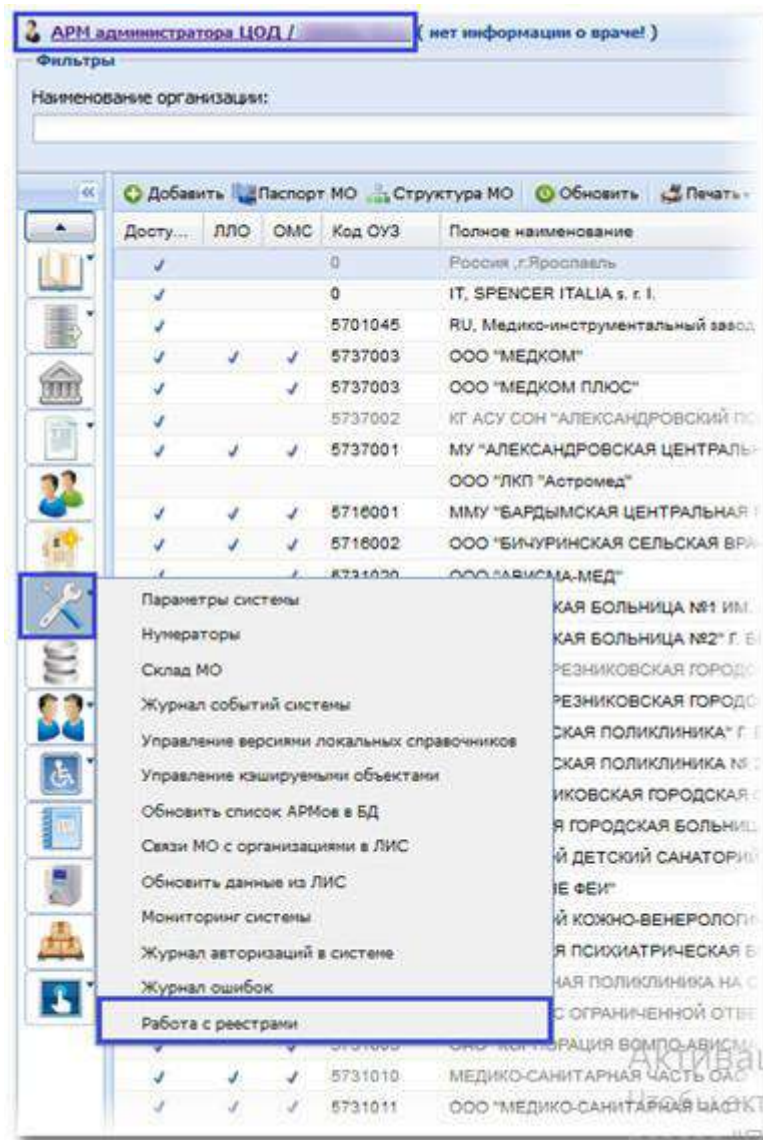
АРМ администратора ЦОД / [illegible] ( нет информации о враче! )

Фильтры

Наименование организации:

Добавить | Паспорт МО | Структура МО | Обновить | Печать

| Досту... | ЛЛО | ОМС | Код ОУЗ | Полное наименование |
|---|---|---|---|---|
| ✓ | | | 0 | Россия ,г.Ярославль |
| ✓ | | | 0 | IT, SPENCER ITALIA s. r. l. |
| ✓ | | | 5701045 | RU, Медико-инструментальный завод |
| ✓ | ✓ | ✓ | 5737003 | ООО "МЕДКОМ" |
| ✓ | | ✓ | 5737003 | ООО "МЕДКОМ ПЛЮС" |
| ✓ | | | 5737002 | КГ АСУ СОН "АЛЕКСАНДРОВСКИЙ П |
| ✓ | ✓ | ✓ | 5737001 | МУ "АЛЕКСАНДРОВСКАЯ ЦЕНТРАЛЬ |
| | | | | ООО "ЛКП "Астромед" |
| ✓ | ✓ | ✓ | 5716001 | ММУ "БАРДЫМСКАЯ ЦЕНТРАЛЬНАЯ |
| ✓ | ✓ | ✓ | 5716002 | ООО "БИЧУРИНСКАЯ СЕЛЬСКАЯ ВР |
| | | | 5731020 | ООО "АВИСМА-МЕД" |
| | | | | КАЯ БОЛЬНИЦА №1 ИМ. |
| | | | | КАЯ БОЛЬНИЦА №2" Г. Б |
| | | | | РЕЗНИКОВСКАЯ ГОРОД |
| | | | | РЕЗНИКОВСКАЯ ГОРОД |
| | | | | СКАЯ ПОЛИКЛИНИКА" Г. |
| | | | | СКАЯ ПОЛИКЛИНИКА № |
| | | | | ИКОВСКАЯ ГОРОДСКАЯ |
| | | | | Я ГОРОДСКАЯ БОЛЬНИ |
| | | | | Й ДЕТСКИЙ САНАТОРИ |
| | | | | Е ФЕИ" |
| | | | | Й КОЖНО-ВЕНЕРОЛОГ |
| | | | | Я ПСИХИАТРИЧЕСКАЯ |
| | | | | НАЯ ПОЛИКЛИНИКА НА С |
| | | | | С ОГРАНИЧЕННОЙ ОТВЕ |
| | | | 5731009 | ООО "КОРПОРАЦИЯ ВСМПО-АВИСМА |
| ✓ | ✓ | ✓ | 5731010 | МЕДИКО-САНИТАРНАЯ ЧАСТЬ ОАО |
| ✓ | ✓ | ✓ | 5731011 | ООО "МЕДИКО-САНИТАРНАЯ ЧАСТЬ |

Параметры системы
Нумераторы
Склад МО
Журнал событий системы
Управление версиями локальных справочников
Управление кэшируемыми объектами
Обновить список АРМов в БД
Связи МО с организациями в ЛИС
Обновить данные из ЛИС
Мониторинг системы
Журнал авторизаций в системе
Журнал ошибок
Работа с реестрами

Активац